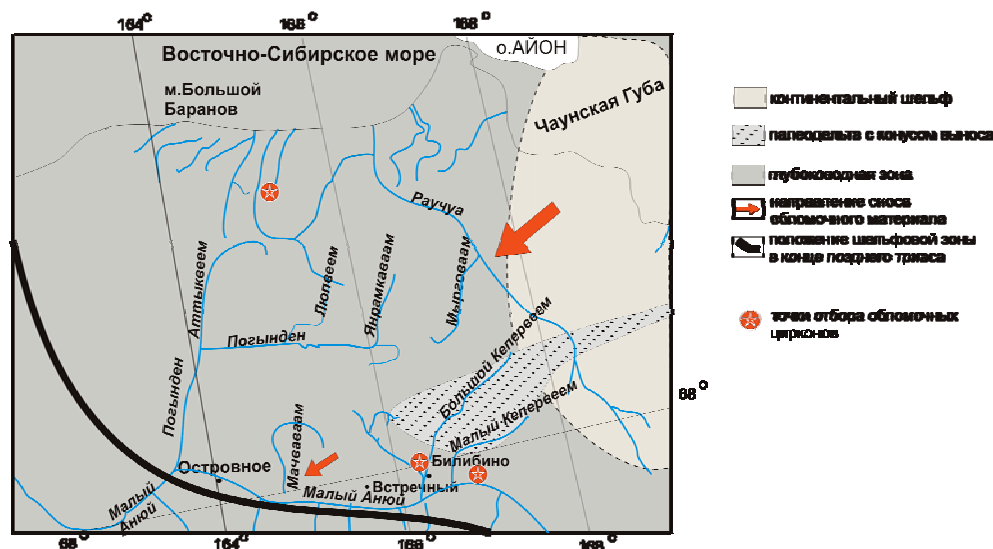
164° 166° 168°

Восточно-Сибирское море

о.АЙОН

м.Большой Баранов

Чаунская Губа

Раучуа

Аттыквеем

Люпвеем

Янранвываам

Мырговаам

Погынден

Погынден

Большой Келеререм

Малый Келеререм

Мачваваам

Островное

Билибино

Встречный

Малый Анюй

Малый Анюй

68°

68° 164° 166° 168°

континентальный шельф

палеодельта с конусом выноса

глубоководная зона

направление сноса обломочного материала

положение шельфовой зоны в конце позднего триаса

точки отбора обломочных цирконов